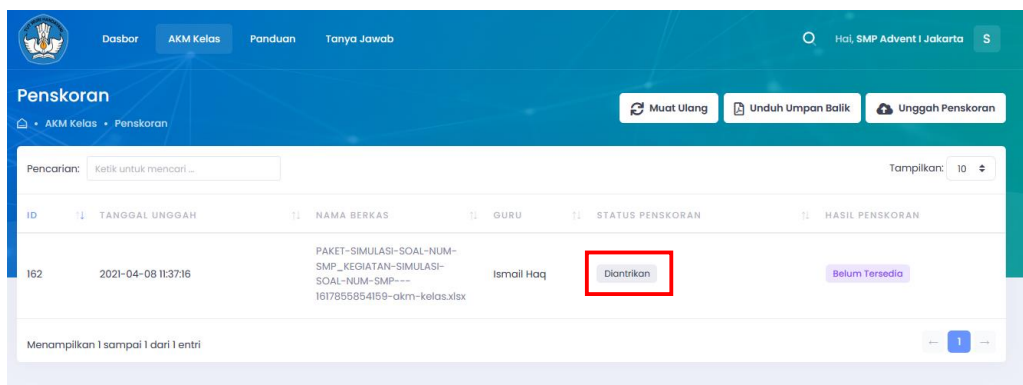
Dasbor AKM Kelas Panduan Tanya Jawab

Hai, SMP Advent I Jakarta S

Penskoran
AKM Kelas • Penskoran

Muat Ulang Unduh Umpan Balik Unggah Penskoran

Pencarian: Ketik untuk mencari ...

Tampilkan: 10

| ID | TANGGAL UNGGAH | NAMA BERKAS | GURU | STATUS PENSKORAN | HASIL PENSKORAN |
|---|---|---|---|---|---|
| 162 | 2021-04-08 11:37:16 | PAKET-SIMULASI-SOAL-NUM-SMP_KEGIATAN-SIMULASI-SOAL-NUM-SMP---1617855854159-akm-kelas.xlsx | Ismail Haq | Diantrikan | Belum Tersedia |

Menampilkan 1 sampai 1 dari 1 entri

← 1 →